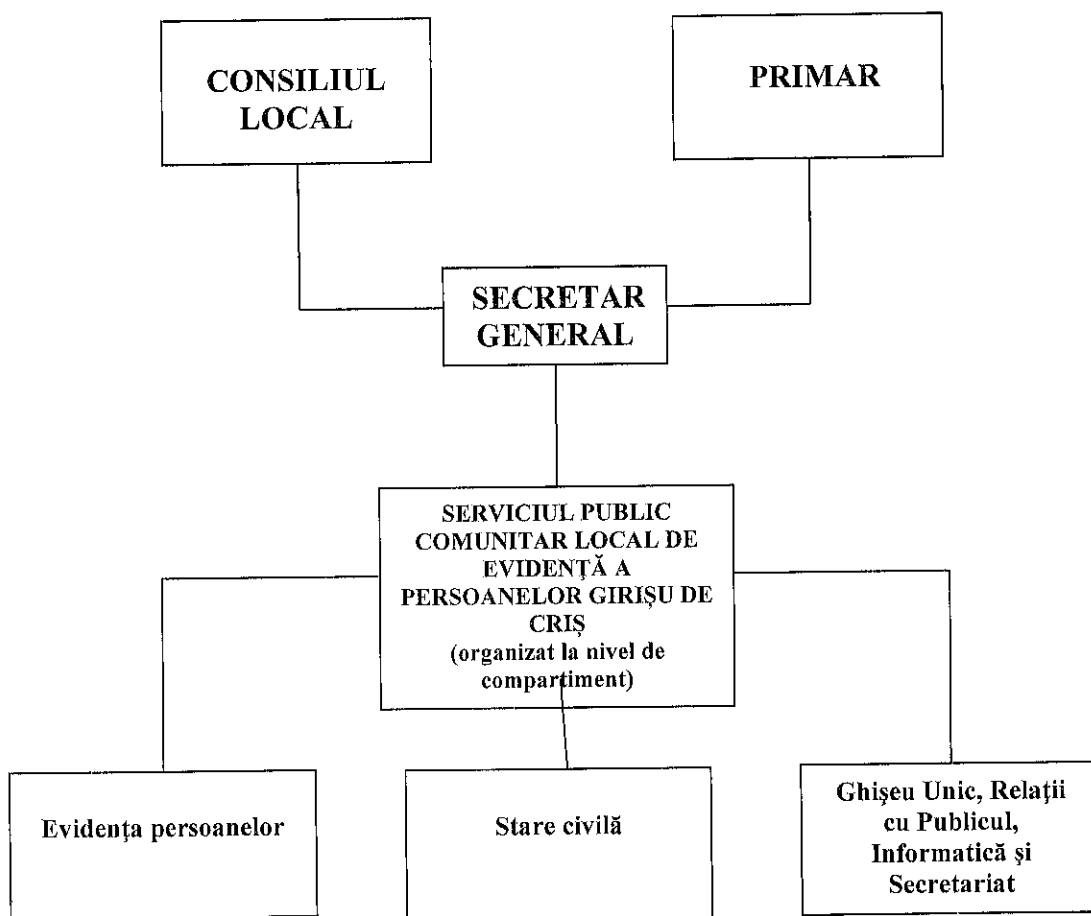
CONSILIUL LOCAL

PRIMAR

SECRETAR GENERAL

SERVICIUL PUBLIC COMUNITAR LOCAL DE EVIDENȚĂ A PERSOANELOR GIRIȘU DE CRIȘ (organizat la nivel de compartiment)

Evidența persoanelor

Stare civilă

Ghişeu Unic, Relaţii cu Publicul, Informatică şi Secretariat